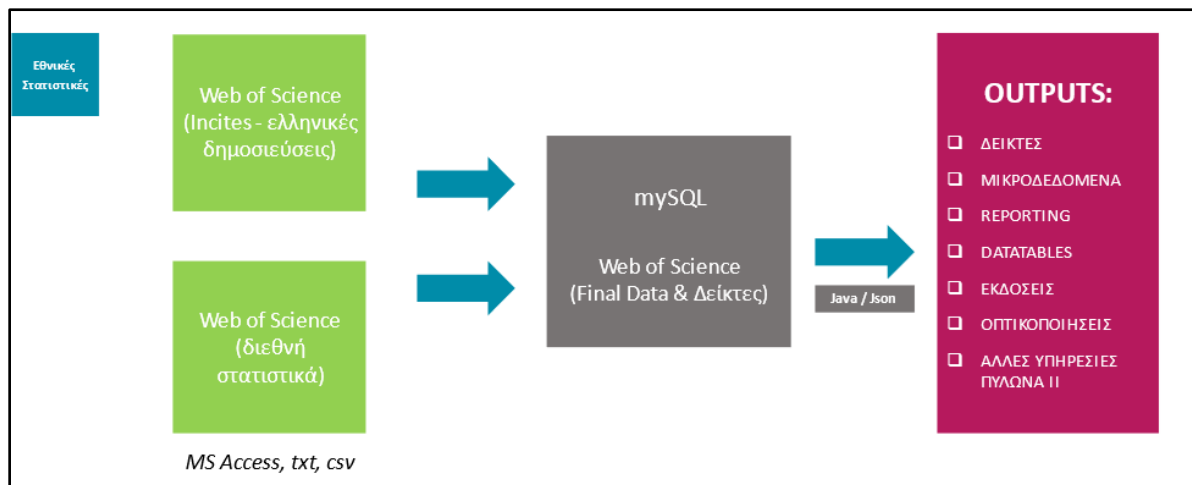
Εθνικές Στατιστικές

Web of Science (Incites - ελληνικές δημοσιεύσεις)

Web of Science (διεθνή στατιστικά)

MS Access, txt, csv

mySQL

Web of Science (Final Data & Δείκτες)

Java / Json

OUTPUTS:

❑ ΔΕΙΚΤΕΣ
❑ ΜΙΚΡΟΔΕΔΟΜΕΝΑ
❑ REPORTING
❑ DATATABLES
❑ ΕΚΔΟΣΕΙΣ
❑ ΟΠΤΙΚΟΠΟΙΗΣΕΙΣ
❑ ΑΛΛΕΣ ΥΠΗΡΕΣΙΕΣ ΠΥΛΩΝΑ ΙΙ